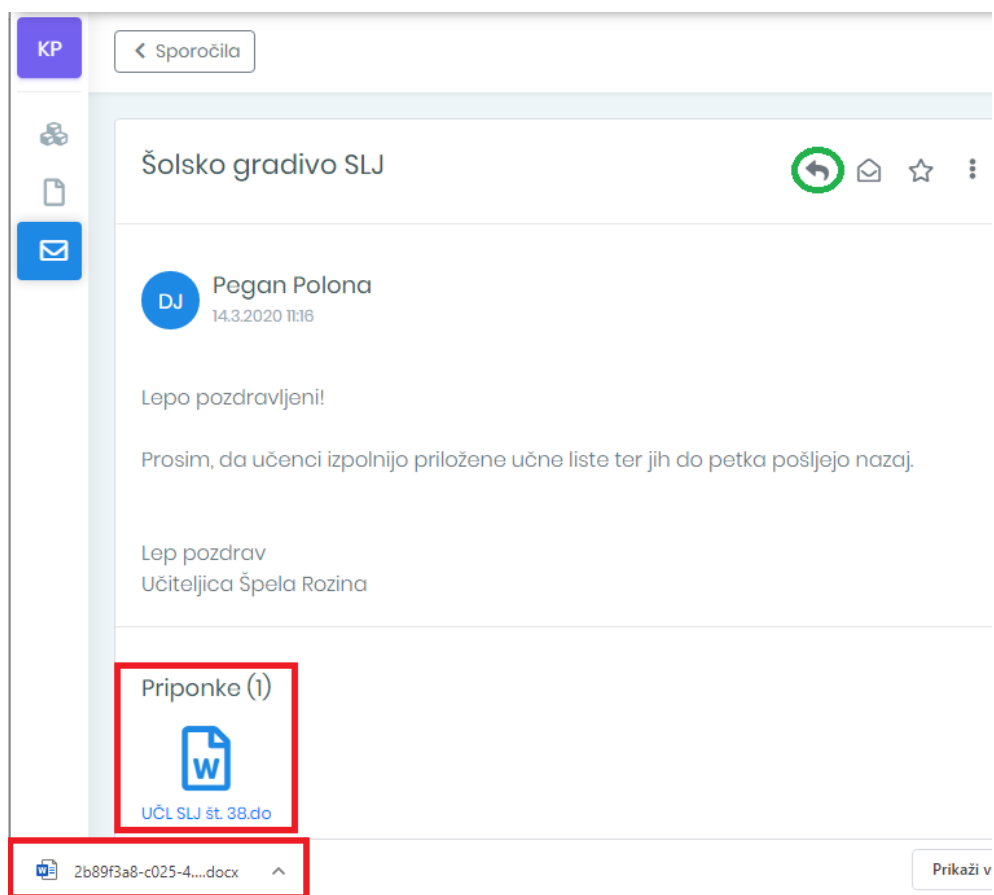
KP

Sporočila

Šolsko gradivo SLJ

DJ
Pegan Polona
14.3.2020 11:16

Lepo pozdravljeni!

Prosim, da učenci izpolnijo priložene učne liste ter jih do petka pošljejo nazaj.

Lep pozdrav
Učiteljica Špela Rozina

Priponke (1)

W

UČL SLJ št. 38.do

2b89f3a8-c025-4....docx

Prikaži v